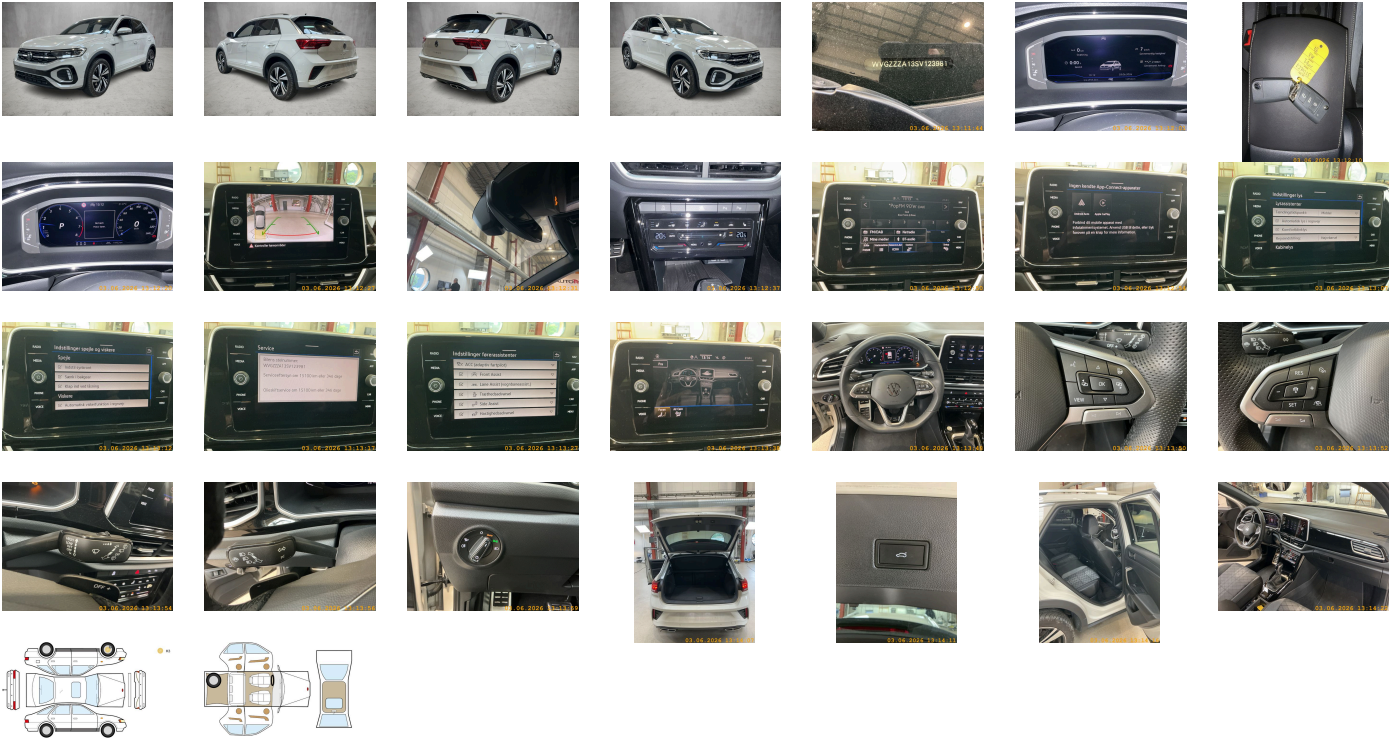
WVGZZZA1ZSV123861
03.06.2026 13:11:48
03.06.2026 13:11:55
03.06.2026 13:12:10
03.06.2026 13:12:17
03.06.2026 13:12:27
03.06.2026 13:12:32
03.06.2026 13:12:37
03.06.2026 13:12:52
03.06.2026 13:13:03
03.06.2026 13:13:11
Indstillinger lys
Indstillinger spejle og viskere
Spejle
Viskere
03.06.2026 13:13:17
Service
03.06.2026 13:13:37
Indstillinger førerassistenter
03.06.2026 13:13:22
03.06.2026 13:13:30
03.06.2026 13:13:45
03.06.2026 13:13:50
03.06.2026 13:13:53
03.06.2026 13:13:54
03.06.2026 13:13:58
03.06.2026 13:13:59
03.06.2026 13:14:04
03.06.2026 13:14:11
03.06.2026 13:14:20
OK
RES
SET
OFF